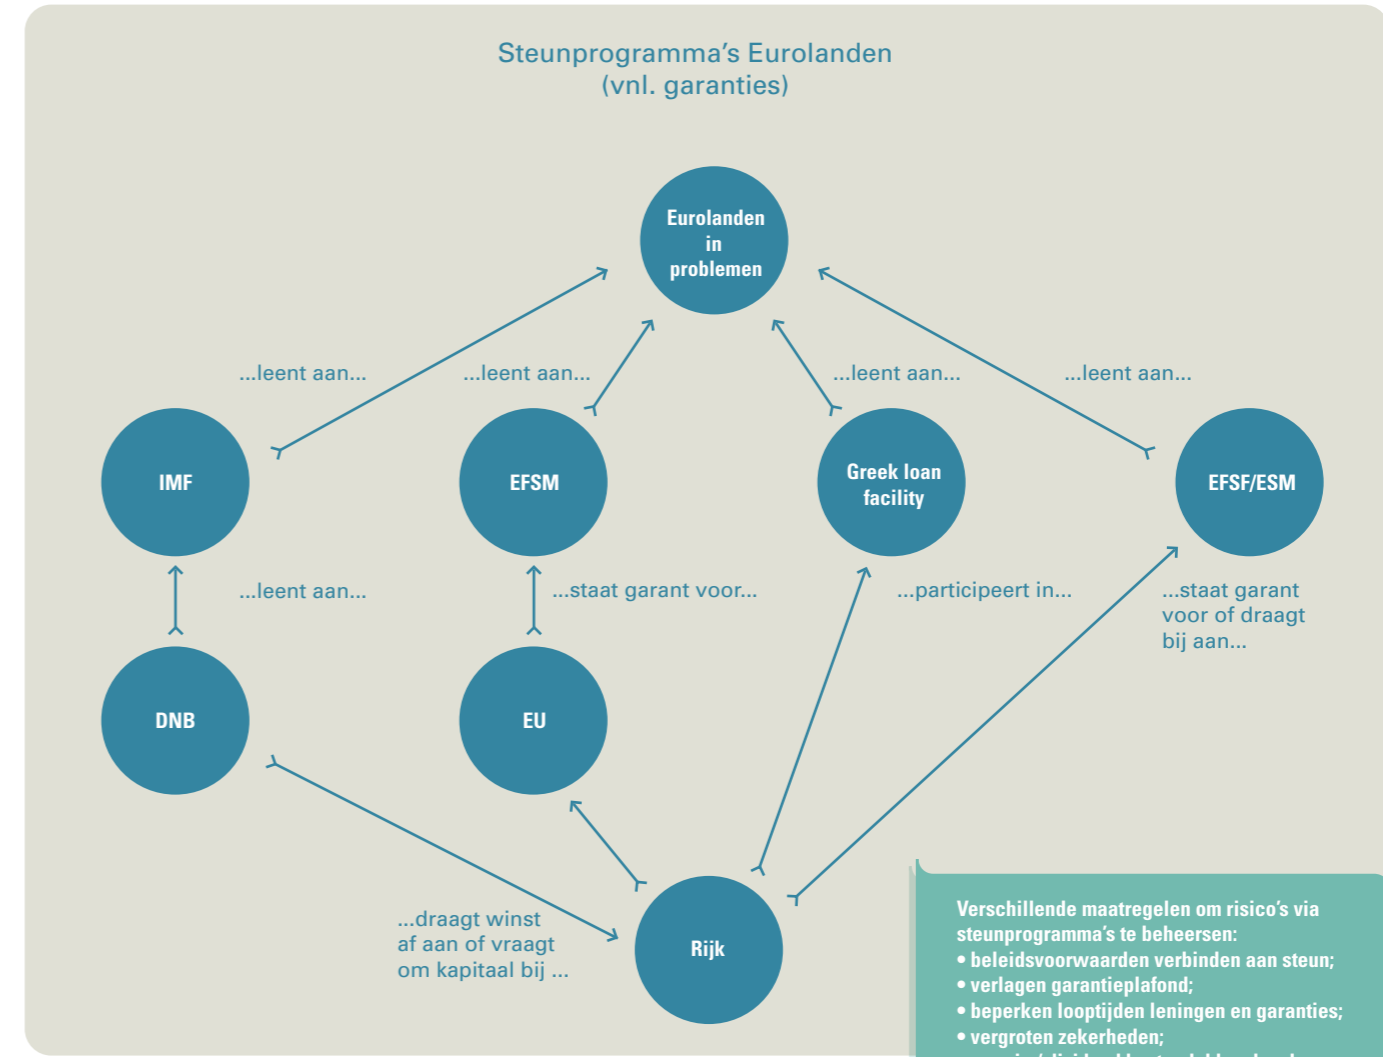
Steunprogramma's Eurolanden
(vnl. garanties)

Eurolanden in problemen

...leent aan...

...leent aan...

...leent aan...

...leent aan...

IMF

EFSM

Greek loan facility

EFSF/ESM

...leent aan...

...staat garant voor...

...participeert in...

...staat garant voor of draagt bij aan...

DNB

EU

...draagt winst af aan of vraagt om kapitaal bij ...

Rijk

Verschillende maatregelen om risico's via steunprogramma's te beheersen:
• beleidsvoorwaarden verbinden aan steun;
• verlagen garantieplafond;
• beperken looptijden leningen en garanties;
• vergroten zekerheden;
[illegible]